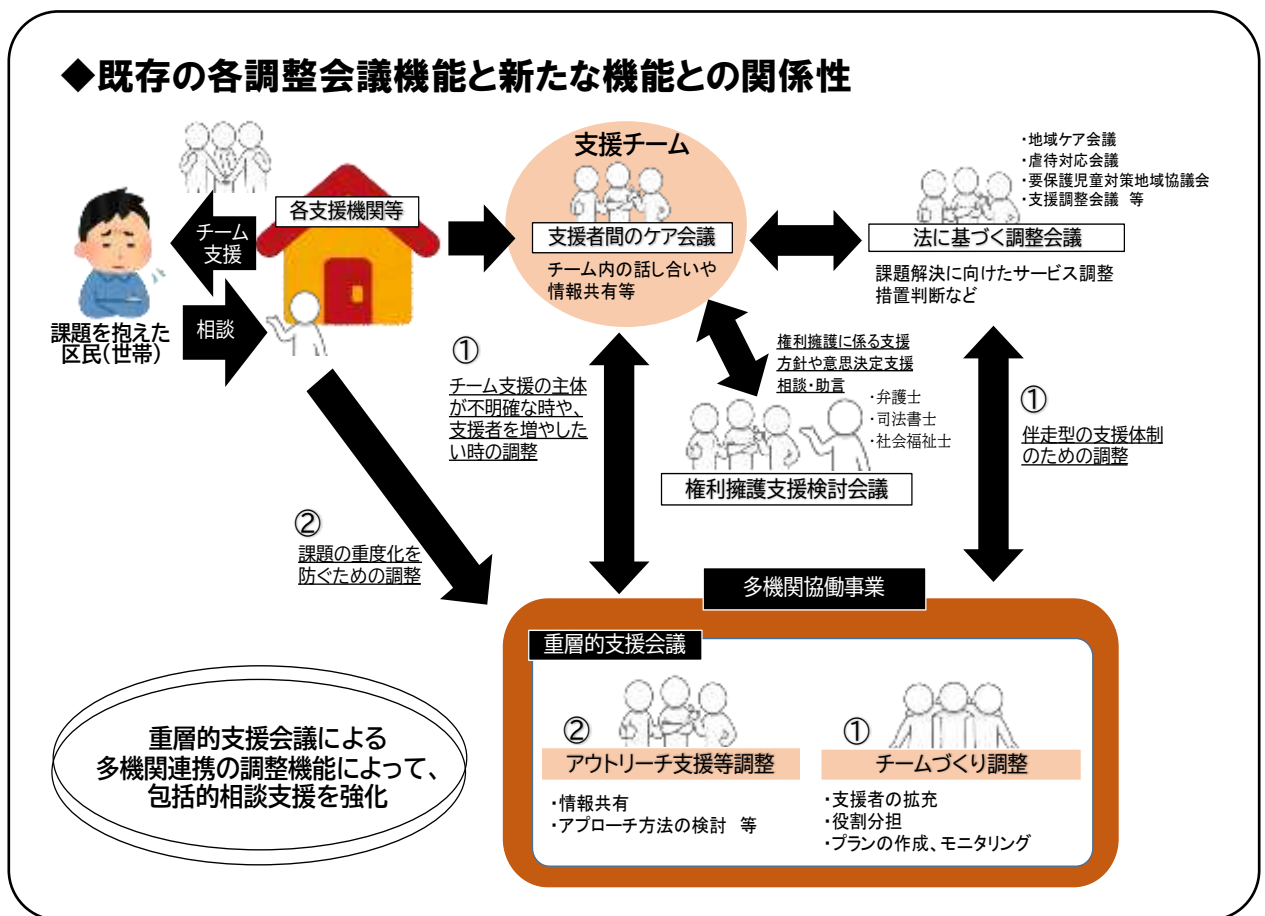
◆既存の各調整会議機能と新たな機能との関係性

各支援機関等

チーム支援

相談

課題を抱えた区民(世帯)

支援チーム

支援者間のケア会議

チーム内の話し合いや情報共有等

・地域ケア会議
・虐待対応会議
・要保護児童対策地域協議会
・支援調整会議 等

法に基づく調整会議

課題解決に向けたサービス調整
措置判断など

①
チーム支援の主体が不明確な時や、支援者を増やしたい時の調整

権利擁護に係る支援方針や意思決定支援
相談・助言

・弁護士
・司法書士
・社会福祉士

権利擁護支援検討会議

①
伴走型の支援体制のための調整

②
課題の重度化を防ぐための調整

多機関協働事業

重層的支援会議

②
アウトリーチ支援等調整

・情報共有
・アプローチ方法の検討 等

①
チームづくり調整

・支援者の拡充
・役割分担
・プランの作成、モニタリング

重層的支援会議による多機関連携の調整機能によって、包括的相談支援を強化